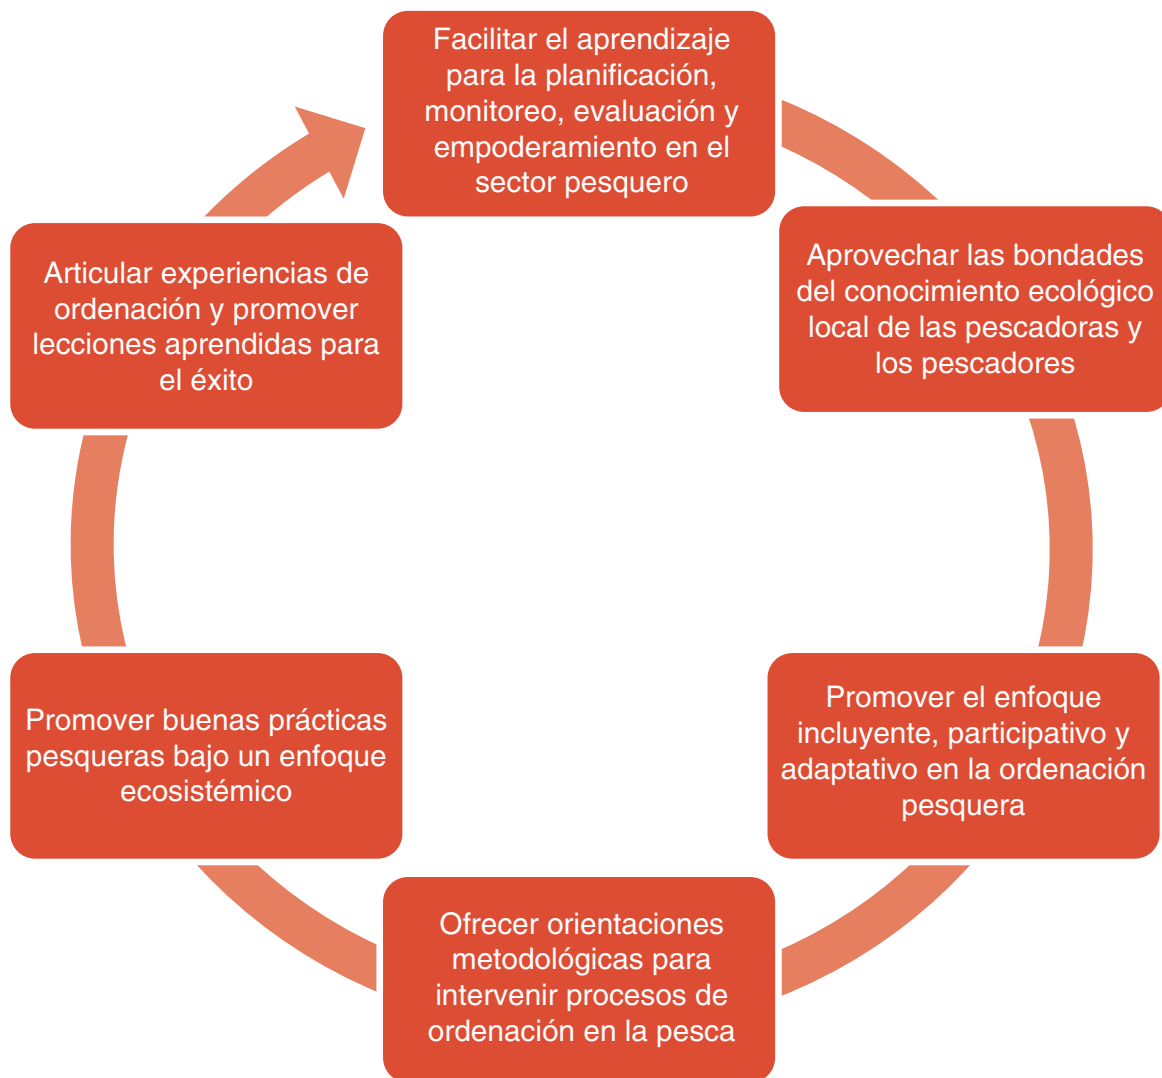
Facilitar el aprendizaje para la planificación, monitoreo, evaluación y empoderamiento en el sector pesquero

Aprovechar las bondades del conocimiento ecológico local de las pescadoras y los pescadores

Promover el enfoque incluyente, participativo y adaptativo en la ordenación pesquera

Ofrecer orientaciones metodológicas para intervenir procesos de ordenación en la pesca

Promover buenas prácticas pesqueras bajo un enfoque ecosistémico

Articular experiencias de ordenación y promover lecciones aprendidas para el éxito